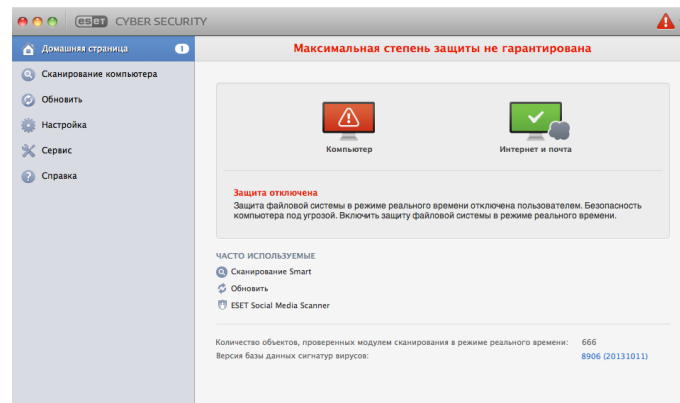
ESET CYBER SECURITY

Домашняя страница 1
Сканирование компьютера
Обновить
Настройка
Сервис
Справка

Максимальная степень защиты не гарантирована

Компьютер
Интернет и почта

Защита отключена
Защита файловой системы в режиме реального времени отключена пользователем. Безопасность компьютера под угрозой. Включить защиту файловой системы в режиме реального времени.

ЧАСТО ИСПОЛЬЗУЕМЫЕ
Сканирование Smart
Обновить
ESET Social Media Scanner

Количество объектов, проверенных модулем сканирования в режиме реального времени: 666
Версия базы данных сигнатур вирусов: 8906 (20131011)